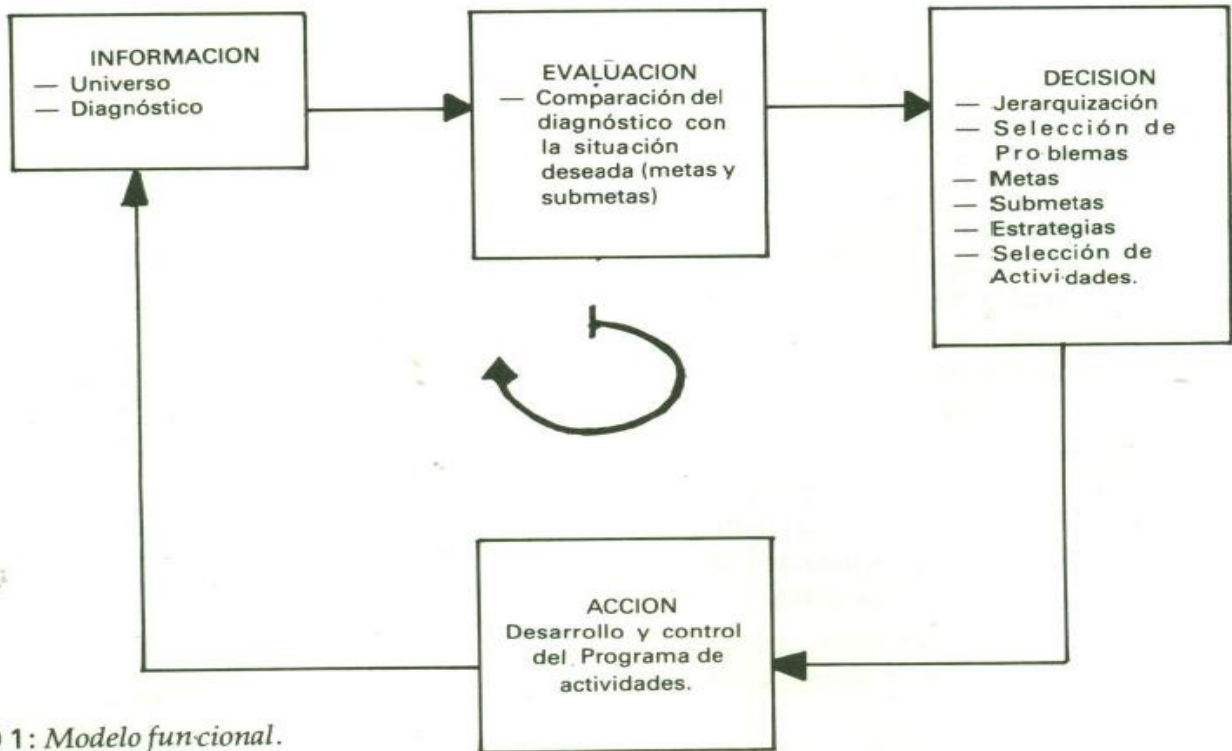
INFORMACION
— Universo
— Diagnóstico

EVALUACION
— Comparación del diagnóstico con la situación deseada (metas y submetas)

DECISION
— Jerarquización
— Selección de Problemas
— Metas
— Submetas
— Estrategias
— Selección de Actividades.

ACCION
Desarrollo y control del Programa de actividades.

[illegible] 1: *Modelo funcional*.